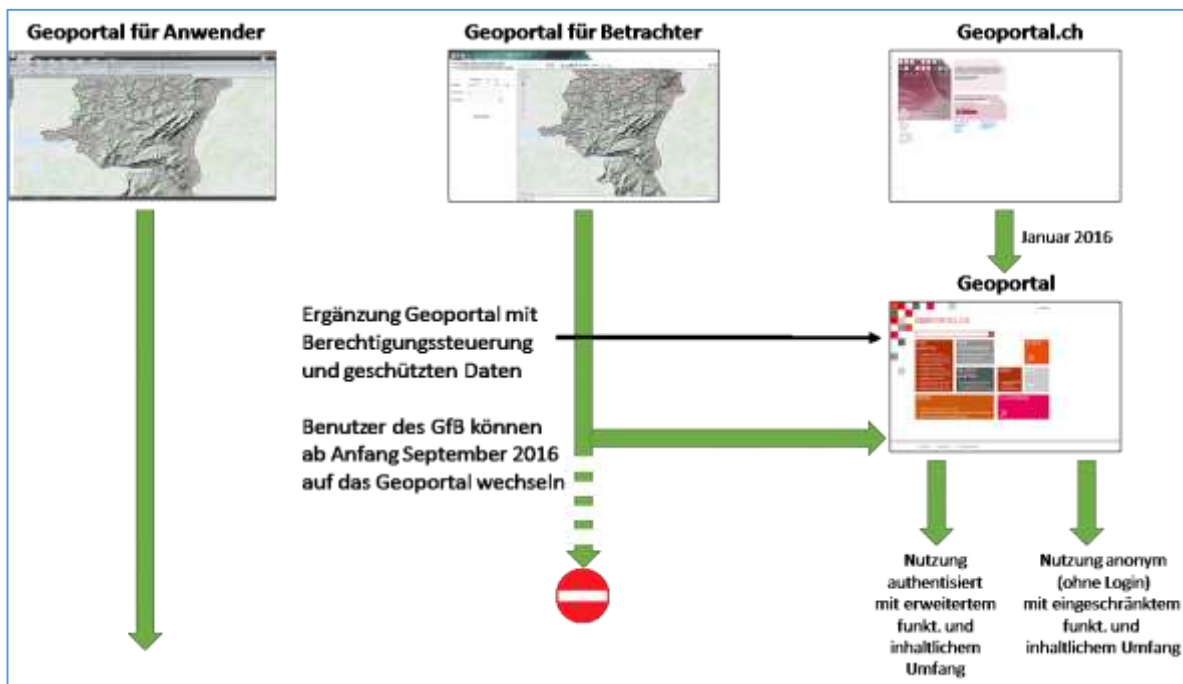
Geoportal für Anwender

Geoportal für Betrachter

Geoportal.ch

Januar 2016

Geoportal

Ergänzung Geoportal mit Berechtigungssteuerung und geschützten Daten

Benutzer des GfB können ab Anfang September 2016 auf das Geoportal wechseln

Nutzung authentisiert mit erweitertem funkt. und inhaltlichem Umfang

Nutzung anonym (ohne Login) mit eingeschränktem funkt. und inhaltlichem Umfang